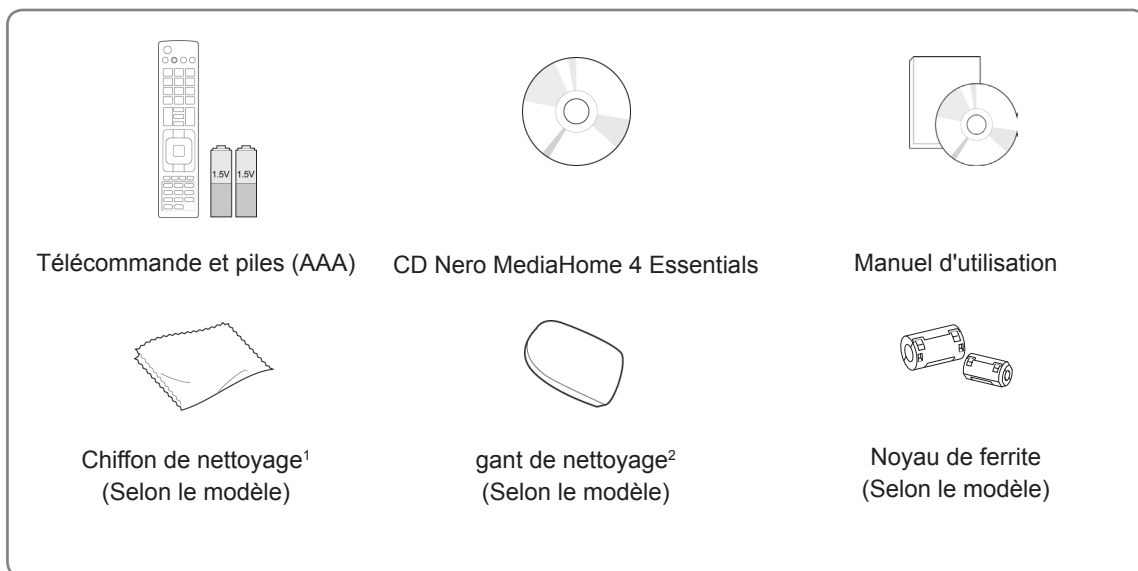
1.5V 1.5V

Télécommande et piles (AAA)

CD Nero MediaHome 4 Essentials

Manuel d'utilisation

Chiffon de nettoyage$^1$
(Selon le modèle)

gant de nettoyage$^2$
(Selon le modèle)

Noyau de ferrite
(Selon le modèle)